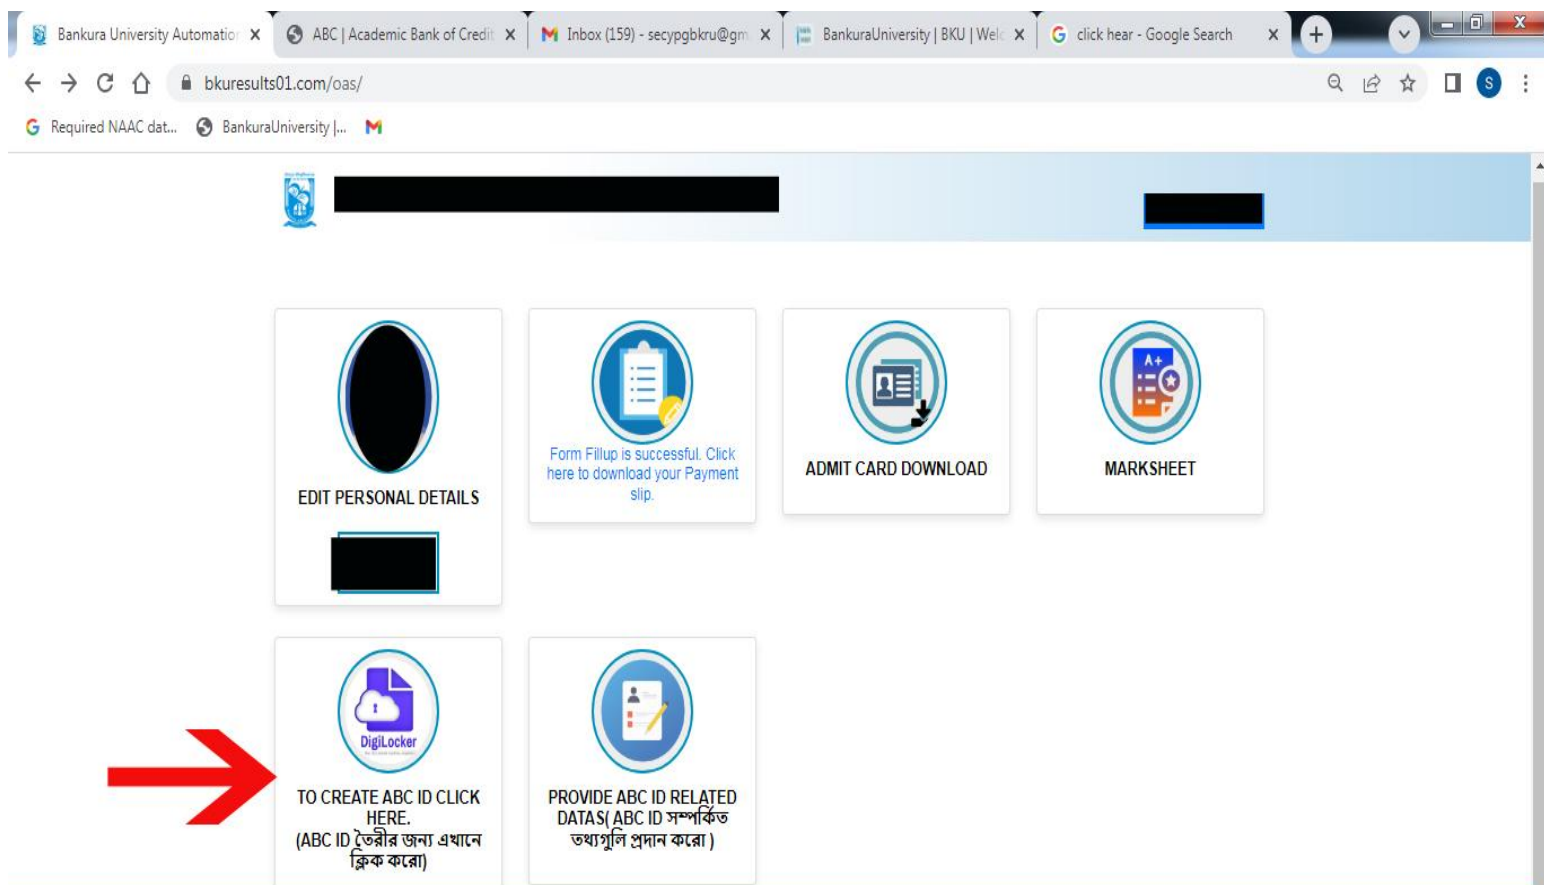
Bankura University Automatio ×
ABC | Academic Bank of Credit ×
Inbox (159) - secypgbkru@gm ×
BankuraUniversity | BKU | Welc ×
click hear - Google Search ×

bkuresults01.com/oas/

Required NAAC dat...
BankuraUniversity |...

EDIT PERSONAL DETAILS

Form Fillup is successful. Click here to download your Payment slip.

ADMIT CARD DOWNLOAD

A+

MARKSHEET

DigiLocker

TO CREATE ABC ID CLICK HERE.
(ABC ID তৈরীর জন্য এখানে ক্লিক করো)

PROVIDE ABC ID RELATED DATAS( ABC ID সম্পর্কিত তথ্যগুলি প্রদান করো )